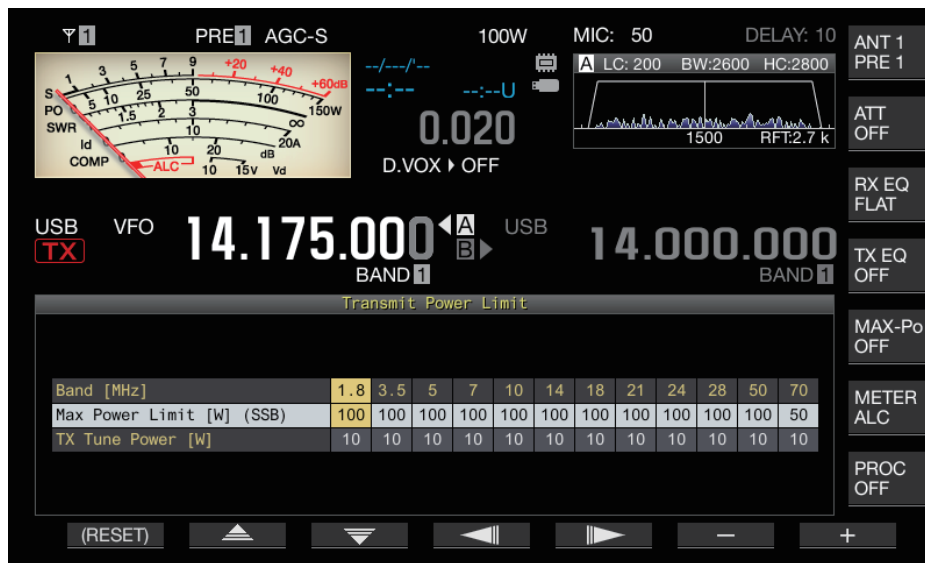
1 PRE1 AGC-S 100W MIC: 50 DELAY: 10

S 1 3 5 7 9 +20 +40 +60dB
PO 5 10 25 50 100 150W
SWR 1 1.5 2 3 ∞
Id 5 10 20A
COMP 0 10 20 dB
ALC 10 15V Vd

--/---/'--
--:-- --:--U
0.020
D.VOX ▸ OFF

A LC: 200 BW:2600 HC:2800
1500 RFT:2.7 k

ANT 1
PRE 1

ATT
OFF

RX EQ
FLAT

TX EQ
OFF

MAX-Po
OFF

METER
ALC

PROC
OFF

USB VFO
TX
14.175.000 A B USB
BAND 1
14.000.000
BAND 1

Transmit Power Limit

| Band [MHz] | 1.8 | 3.5 | 5 | 7 | 10 | 14 | 18 | 21 | 24 | 28 | 50 | 70 |
|---|---|---|---|---|---|---|---|---|---|---|---|---|
| Max Power Limit [W] (SSB) | 100 | 100 | 100 | 100 | 100 | 100 | 100 | 100 | 100 | 100 | 100 | 50 |
| TX Tune Power [W] | 10 | 10 | 10 | 10 | 10 | 10 | 10 | 10 | 10 | 10 | 10 | 10 |

(RESET) − +